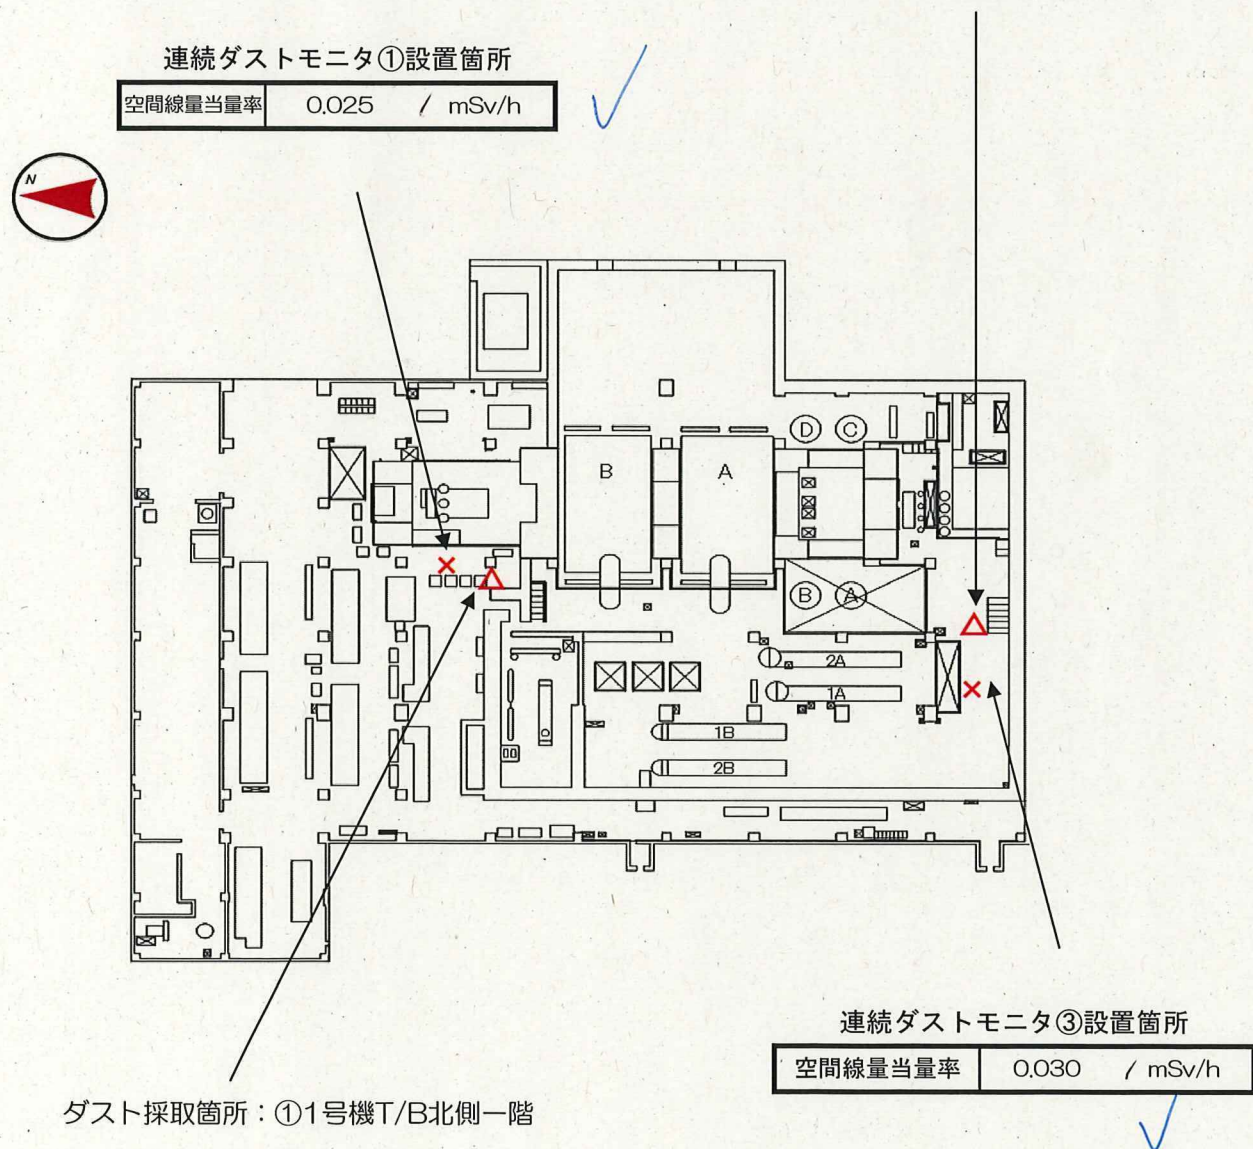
連続ダストモニタ①設置箇所

| 空間線量当量率 | 0.025 / mSv/h |
|---|---|

N

B

A

D C

B A

2A

1A

1B

2B

連続ダストモニタ③設置箇所

| 空間線量当量率 | 0.030 / mSv/h |
|---|---|

ダスト採取箇所：①1号機T/B北側一階